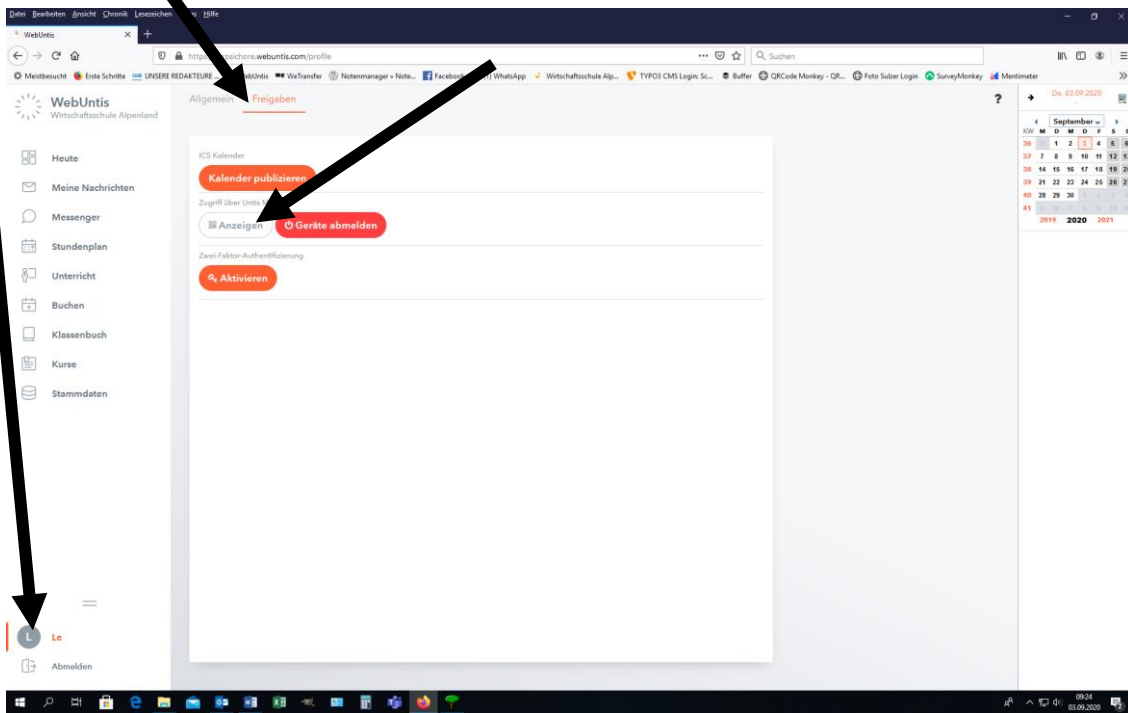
Datei Bearbeiten Ansicht Chronik Lesezeichen Hilfe

WebUntis

https://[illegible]psichore.webuntis.com/profile

Suchen

Meistbesucht Erste Schritte UNSERE REDAKTEURE WebUntis WeTransfer Notenmanager » Note... Facebook WhatsApp Wirtschaftsschule Alp... TYPO3 CMS Login: Sc... Buffer QRCode Monkey - QR... Foto Sulzer Login SurveyMonkey Mentimeter

WebUntis
Wirtschaftsschule Alpenland

Heute
Meine Nachrichten
Messenger
Stundenplan
Unterricht
Buchen
Klassenbuch
Kurse
Stammdaten

Le
Abmelden

Allgemein Freigaben

ICS Kalender
Kalender publizieren

Zugriff über Untis M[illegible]
Anzeigen
Geräte abmelden

Zwei-Faktor-Authentifizierung
Aktivieren

?

Do. 03.09.2020

September

| KW | M | D | M | D | F | S | S |
|---|---|---|---|---|---|---|---|
| 36 | 31 | 1 | 2 | 3 | 4 | 5 | 6 |
| 37 | 7 | 8 | 9 | 10 | 11 | 12 | 13 |
| 38 | 14 | 15 | 16 | 17 | 18 | 19 | 20 |
| 39 | 21 | 22 | 23 | 24 | 25 | 26 | 27 |
| 40 | 28 | 29 | 30 | 1 | 2 | 3 | 4 |
| 41 | 5 | 6 | 7 | 8 | 9 | 10 | 11 |

2019 2020 2021

09:24
03.09.2020